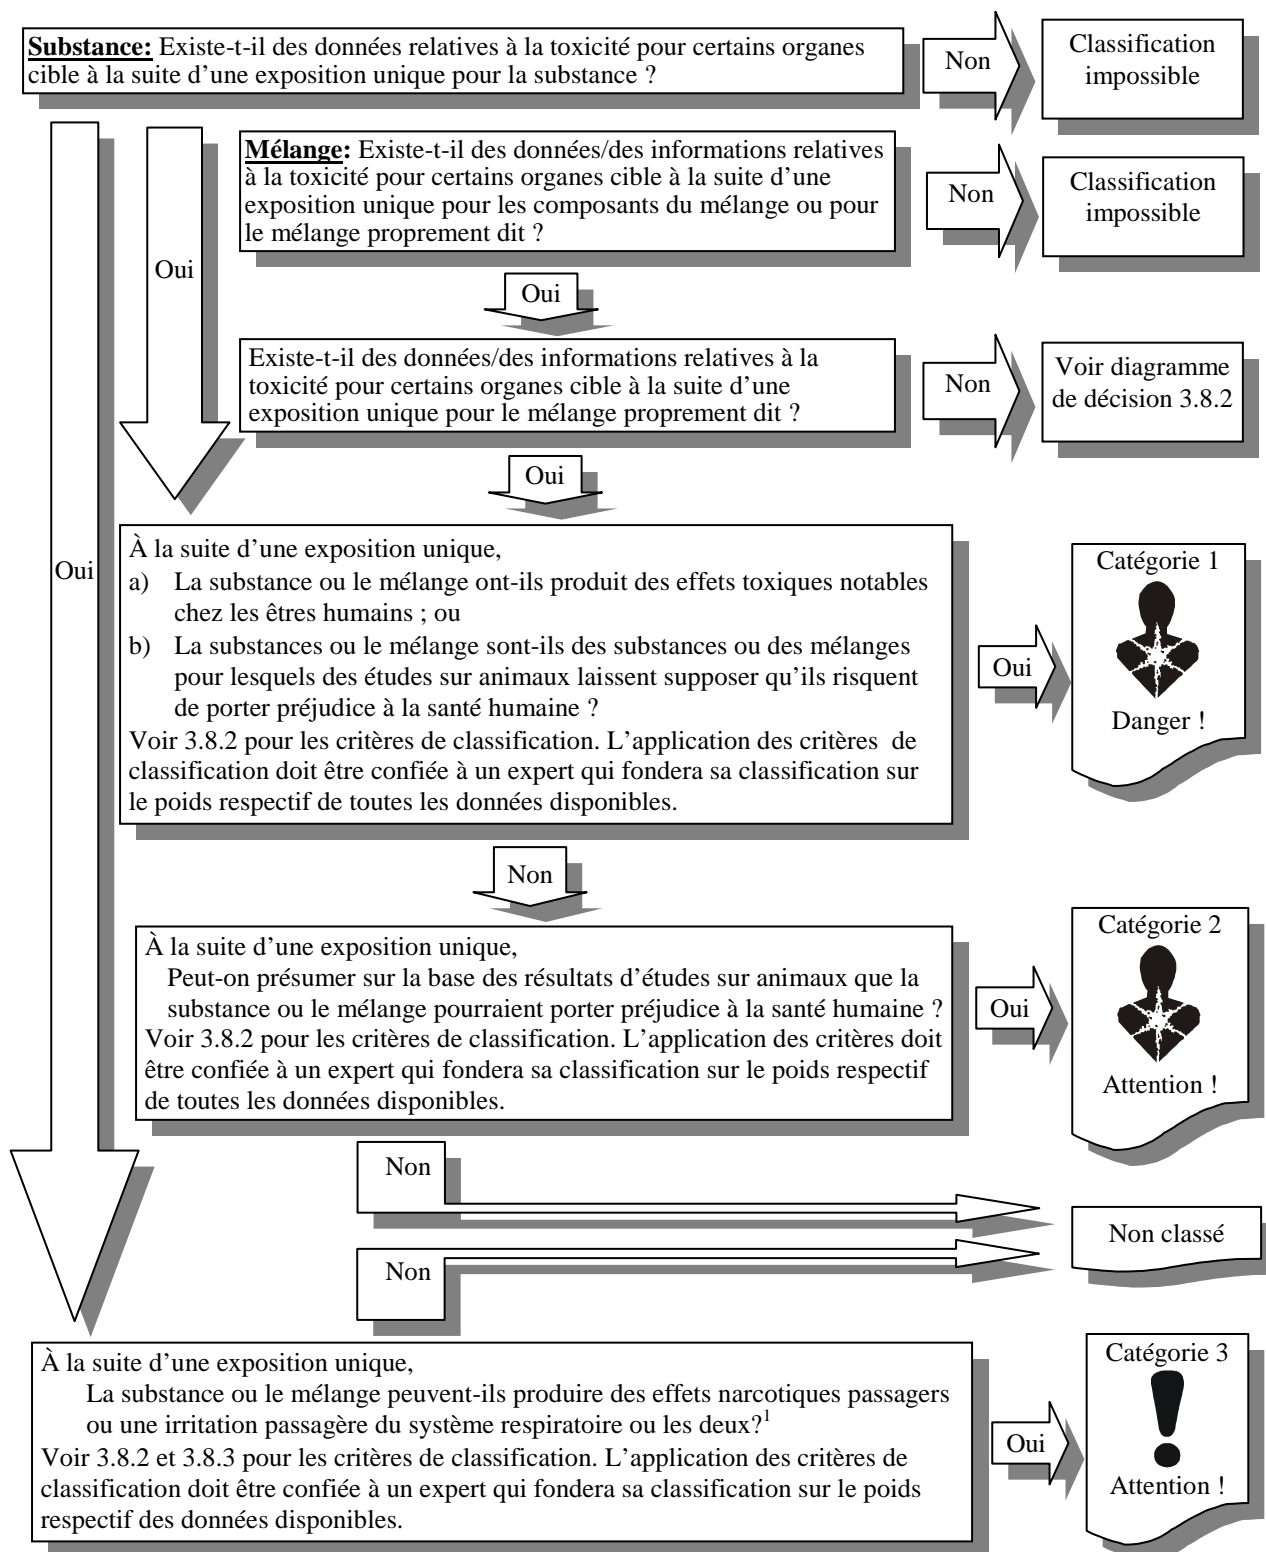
**Substance:** Existe-t-il des données relatives à la toxicité pour certains organes cible à la suite d'une exposition unique pour la substance ?

Non

Classification impossible

Oui

Oui

**Mélange:** Existe-t-il des données/des informations relatives à la toxicité pour certains organes cible à la suite d'une exposition unique pour les composants du mélange ou pour le mélange proprement dit ?

Non

Classification impossible

Oui

Existe-t-il des données/des informations relatives à la toxicité pour certains organes cible à la suite d'une exposition unique pour le mélange proprement dit ?

Non

Voir diagramme de décision 3.8.2

Oui

À la suite d'une exposition unique,

a) La substance ou le mélange ont-ils produit des effets toxiques notables chez les êtres humains ; ou

b) La substances ou le mélange sont-ils des substances ou des mélanges pour lesquels des études sur animaux laissent supposer qu'ils risquent de porter préjudice à la santé humaine ?

Voir 3.8.2 pour les critères de classification. L'application des critères de classification doit être confiée à un expert qui fondera sa classification sur le poids respectif de toutes les données disponibles.

Oui

Catégorie 1

Danger !

Non

À la suite d'une exposition unique,

Peut-on présumer sur la base des résultats d'études sur animaux que la substance ou le mélange pourraient porter préjudice à la santé humaine ?

Voir 3.8.2 pour les critères de classification. L'application des critères doit être confiée à un expert qui fondera sa classification sur le poids respectif de toutes les données disponibles.

Oui

Catégorie 2

Attention !

Non

Non classé

Non

À la suite d'une exposition unique,

La substance ou le mélange peuvent-ils produire des effets narcotiques passagers ou une irritation passagère du système respiratoire ou les deux?$^1$

Voir 3.8.2 et 3.8.3 pour les critères de classification. L'application des critères de classification doit être confiée à un expert qui fondera sa classification sur le poids respectif des données disponibles.

Oui

Catégorie 3

Attention !